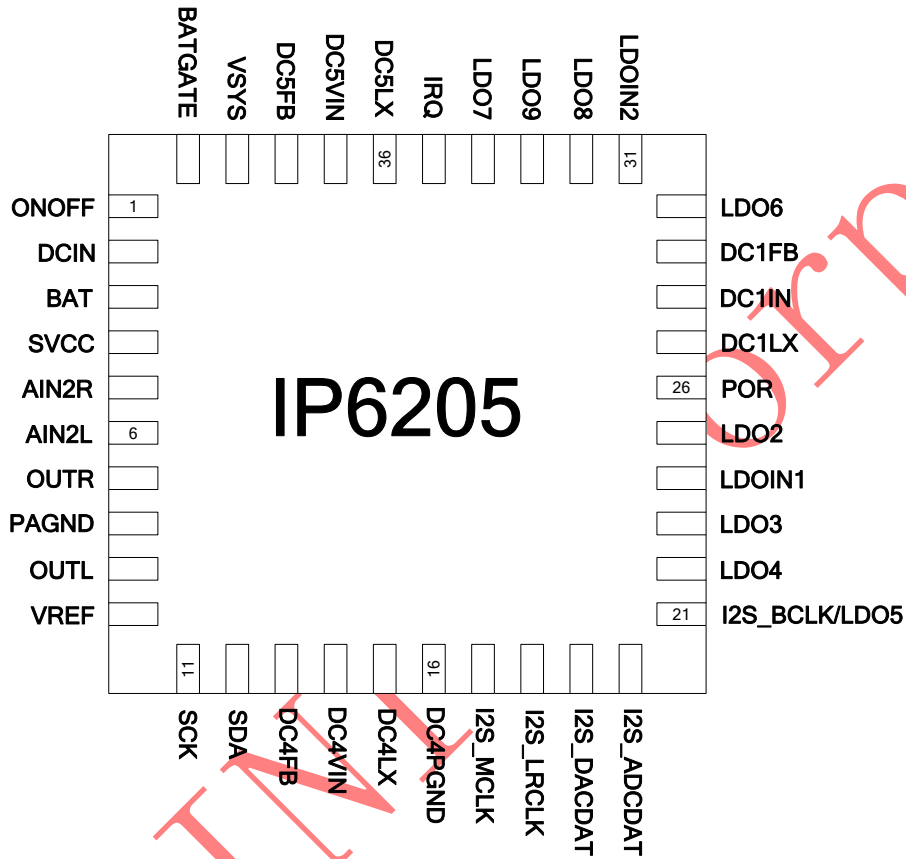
BATGATE VSYS DC5FB DC5VIN DC5LX IRQ LDO7 LDO9 LDO8 LDOIN2

36 31

ONOFF 1
DCIN
BAT
SVCC
AIN2R
AIN2L 6
OUTR
PAGND
OUTL
VREF

LDO6
DC1FB
DC1IN
DC1LX
26 POR
LDO2
LDOIN1
LDO3
LDO4
21 I2S_BCLK/LDO5

IP6205

11 16

SCK SDA DC4FB DC4VIN DC4LX DC4PGND I2S_MCLK I2S_LRCLK I2S_DACDAT I2S_ADCDAT